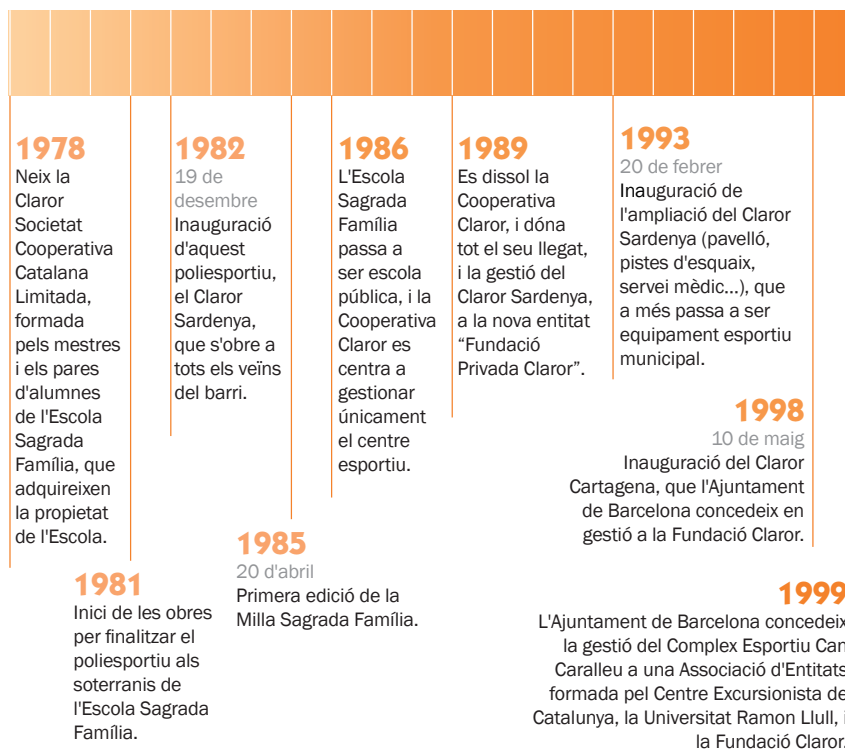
1978
Neix la Claror Societat Cooperativa Catalana Limitada, formada pels mestres i els pares d'alumnes de l'Escola Sagrada Família, que adquireixen la propietat de l'Escola.

1981
Inici de les obres per finalitzar el poliesportiu als soterranis de l'Escola Sagrada Família.

1982
19 de desembre
Inauguració d'aquest poliesportiu, el Claror Sardenya, que s'obre a tots els veïns del barri.

1985
20 d'abril
Primera edició de la Milla Sagrada Família.

1986
L'Escola Sagrada Família passa a ser escola pública, i la Cooperativa Claror es centra a gestionar únicament el centre esportiu.

1989
Es dissol la Cooperativa Claror, i dóna tot el seu llegat, i la gestió del Claror Sardenya, a la nova entitat "Fundació Privada Claror".

1993
20 de febrer
Inauguració de l'ampliació del Claror Sardenya (pavelló, pistes d'esquaixs, servei mèdic...), que a més passa a ser equipament esportiu municipal.

1998
10 de maig
Inauguració del Claror Cartagena, que l'Ajuntament de Barcelona concedeix en gestió a la Fundació Claror.

1999
L'Ajuntament de Barcelona concedeix la gestió del Complex Esportiu Can Caralleu a una Associació d'Entitats formada pel Centre Excursionista de Catalunya, la Universitat Ramon Llull, i la Fundació Claror.